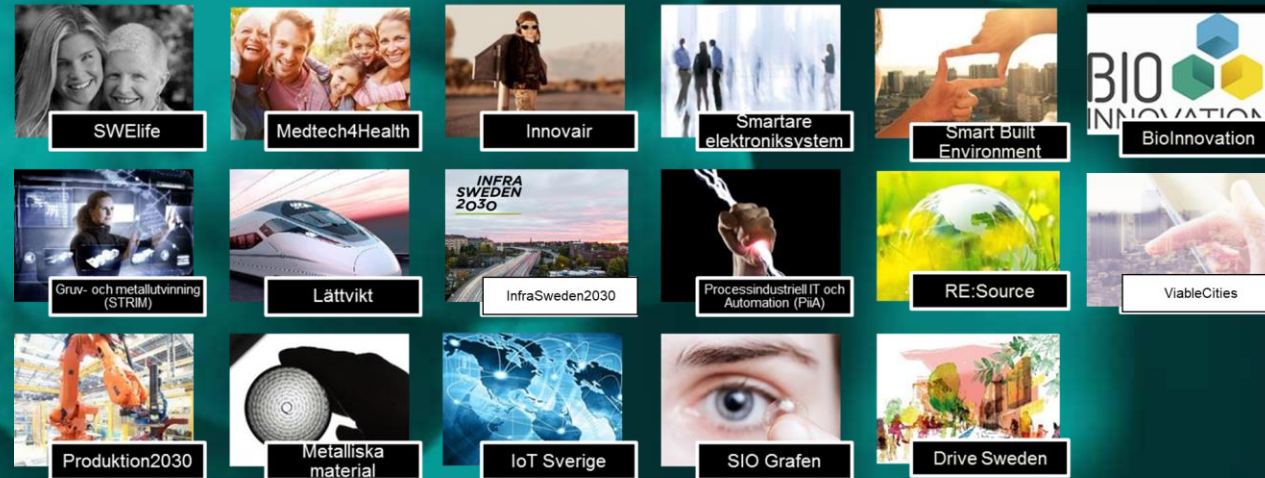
SWElife

Medtech4Health

Innovair

Smartare elektroniksystem

Smart Built Environment

BIO INNOVATION

BioInnovation

Gruv- och metallutvinning (STRIM)

Lättvikt

INFRA SWEDEN 2030

InfraSweden2030

Processindustriell IT och Automation (PiiA)

RE:Source

ViableCities

Produktion2030

Metalliska material

IoT Sverige

SIO Grafen

Drive Sweden